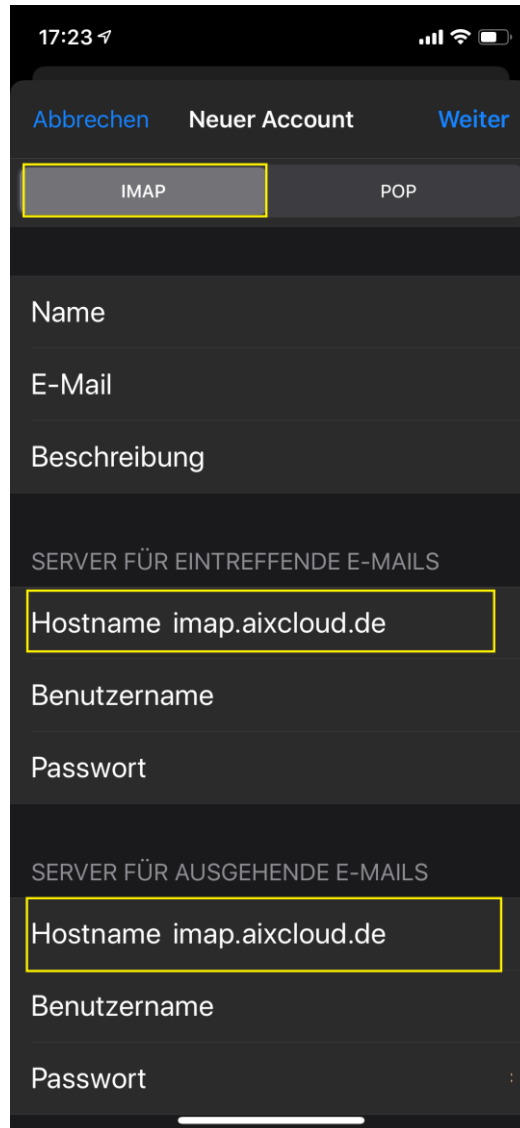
17:23

Abbrechen Neuer Account Weiter

IMAP POP

Name

E-Mail

Beschreibung

SERVER FÜR EINTREFFENDE E-MAILS

Hostname imap.aixcloud.de

Benutzername

Passwort

SERVER FÜR AUSGEHENDE E-MAILS

Hostname imap.aixcloud.de

Benutzername

Passwort